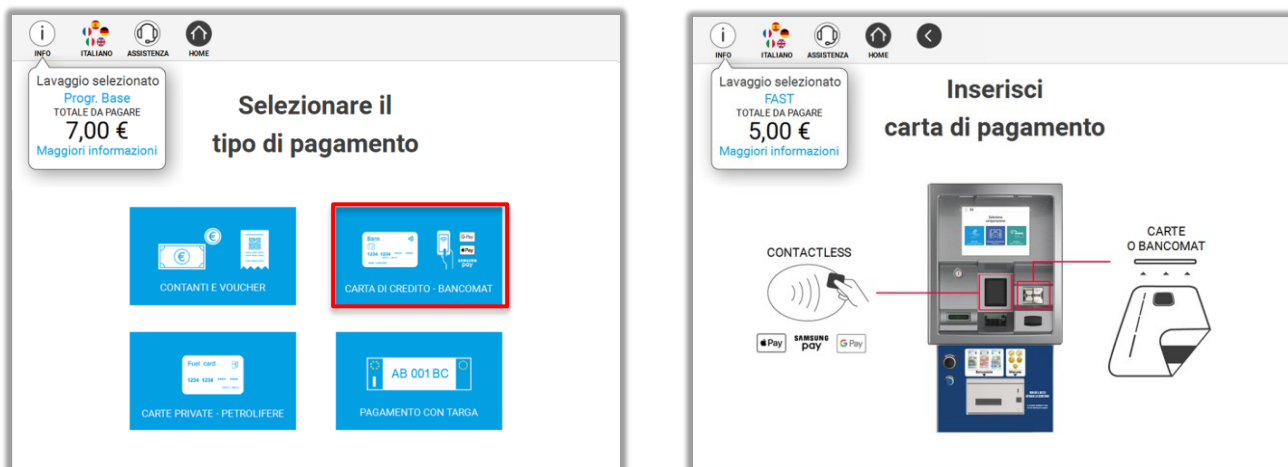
INFO ITALIANO ASSISTENZA HOME

Lavaggio selezionato
Progr. Base
TOTALE DA PAGARE
7,00 €
Maggiori informazioni

Selezionare il tipo di pagamento

CONTANTI E VOUCHER

Bank
1234 1234
CARTA DI CREDITO - BANCOMAT

Fuel card
1234 1234
CARTE PRIVATE - PETROLIFERE

AB 001 BC
PAGAMENTO CON TARGA

INFO ITALIANO ASSISTENZA HOME

Lavaggio selezionato
FAST
TOTALE DA PAGARE
5,00 €
Maggiori informazioni

Inserisci carta di pagamento

CONTACTLESS

Pay SAMSUNG pay G Pay

CARTE O BANCOMAT